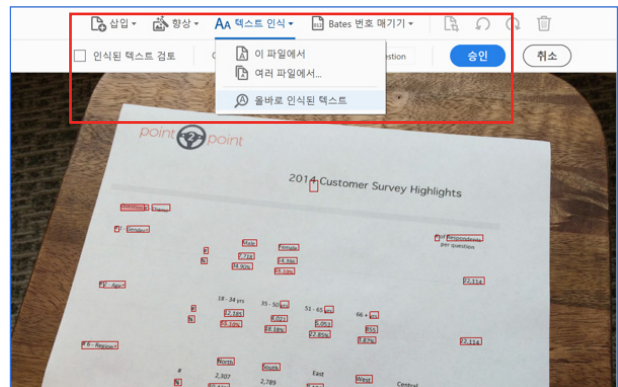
삽입 ▾ 향상 ▾ 텍스트 인식 ▾ Bates 번호 매기기 ▾

인식된 텍스트 검토

이 파일에서

여러 파일에서...

올바로 인식된 텍스트

uestion

승인

취소

point 2 point

2014 Customer Survey Highlights

18 - 34 yrs

35 - 50 yrs

51 - 65 yrs

66 + yrs

per question

2,307

2,789

East

Central